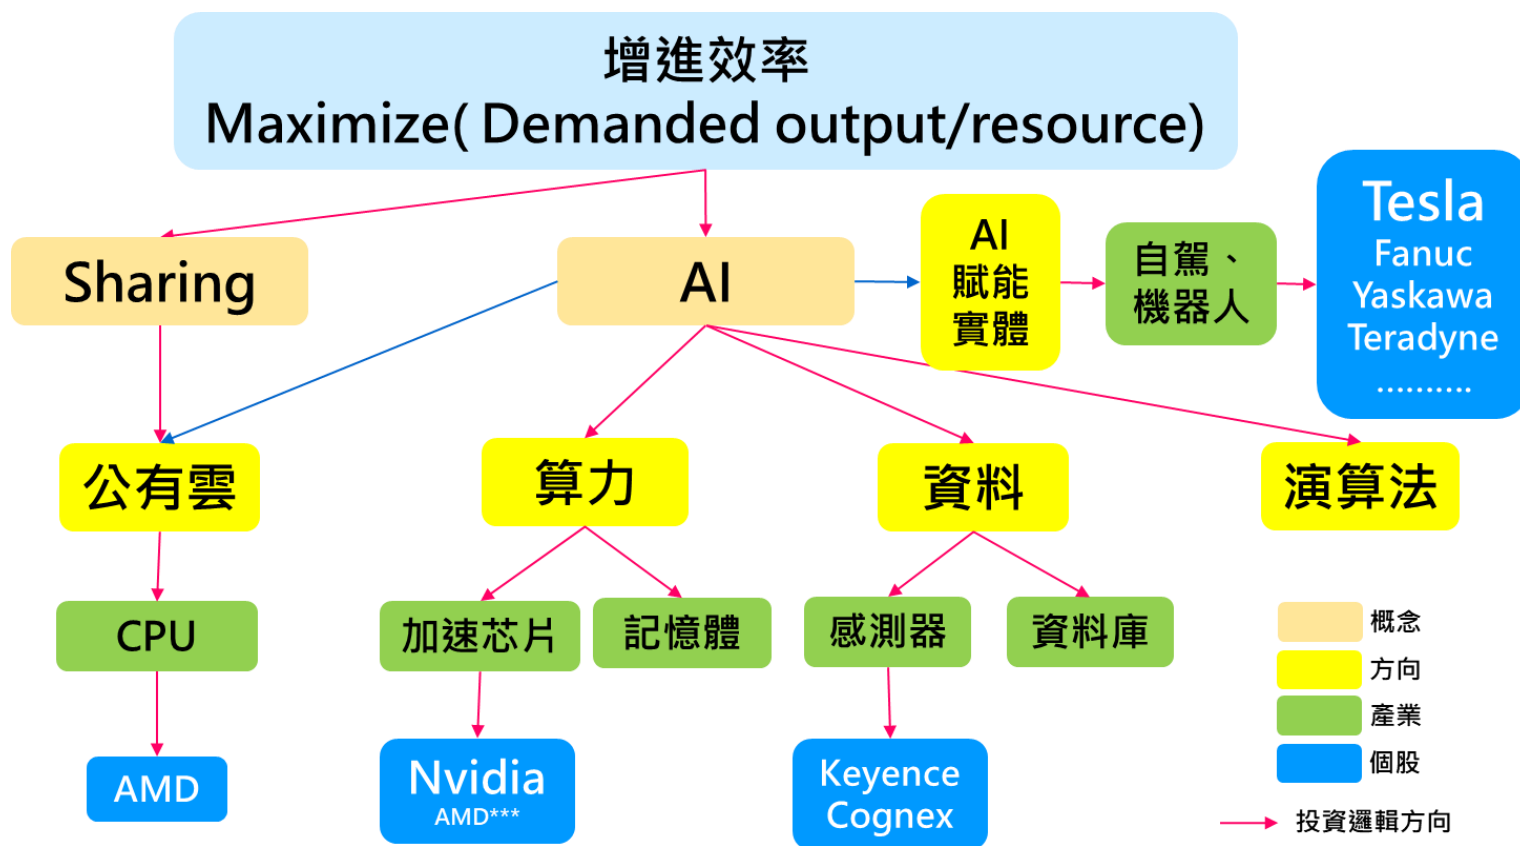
增進效率
Maximize( Demanded output/resource)

Sharing

AI

AI
賦能
實體

自駕、
機器人

Tesla
Fanuc
Yaskawa
Teradyne
..........

公有雲

算力

資料

演算法

CPU

加速芯片

記憶體

感測器

資料庫

AMD

Nvidia
AMD***

Keyence
Cognex

概念
方向
產業
個股

投資邏輯方向